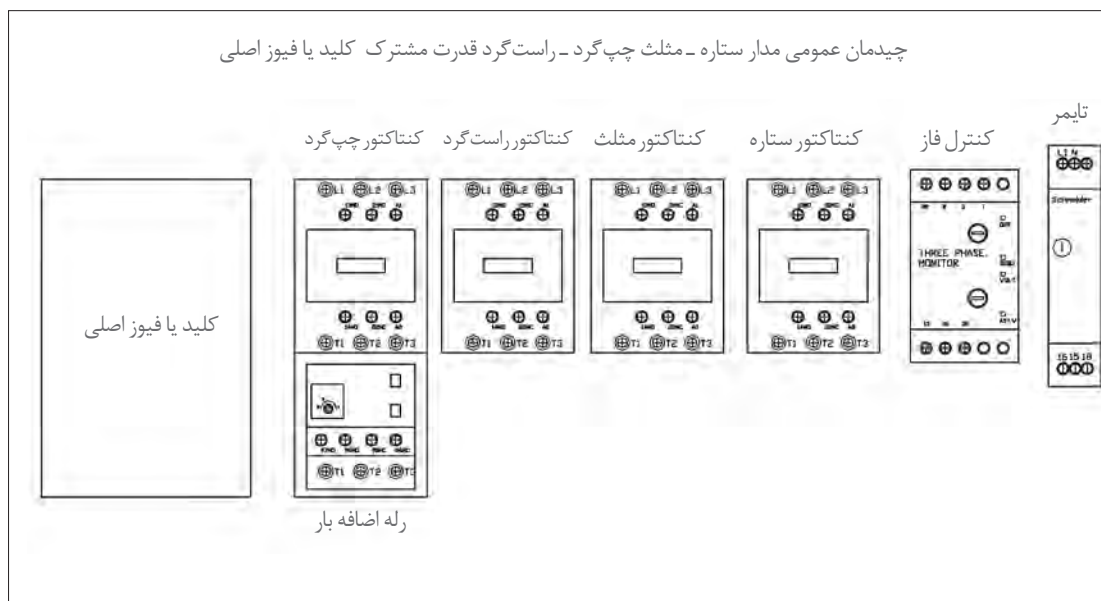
چیدمان عمومی مدار ستاره ـ مثلث چپ‌گرد ـ راست‌گرد قدرت مشترک کلید یا فیوز اصلی

تایمر

کنترل فاز

کنتاکتور ستاره

کنتاکتور مثلث

کنتاکتور راست‌گرد

کنتاکتور چپ‌گرد

کلید یا فیوز اصلی

L1 L2 L3

T1 T2 T3

THREE PHASE MONITOR

Schneider

L1 N

15 16 18

رله اضافه بار